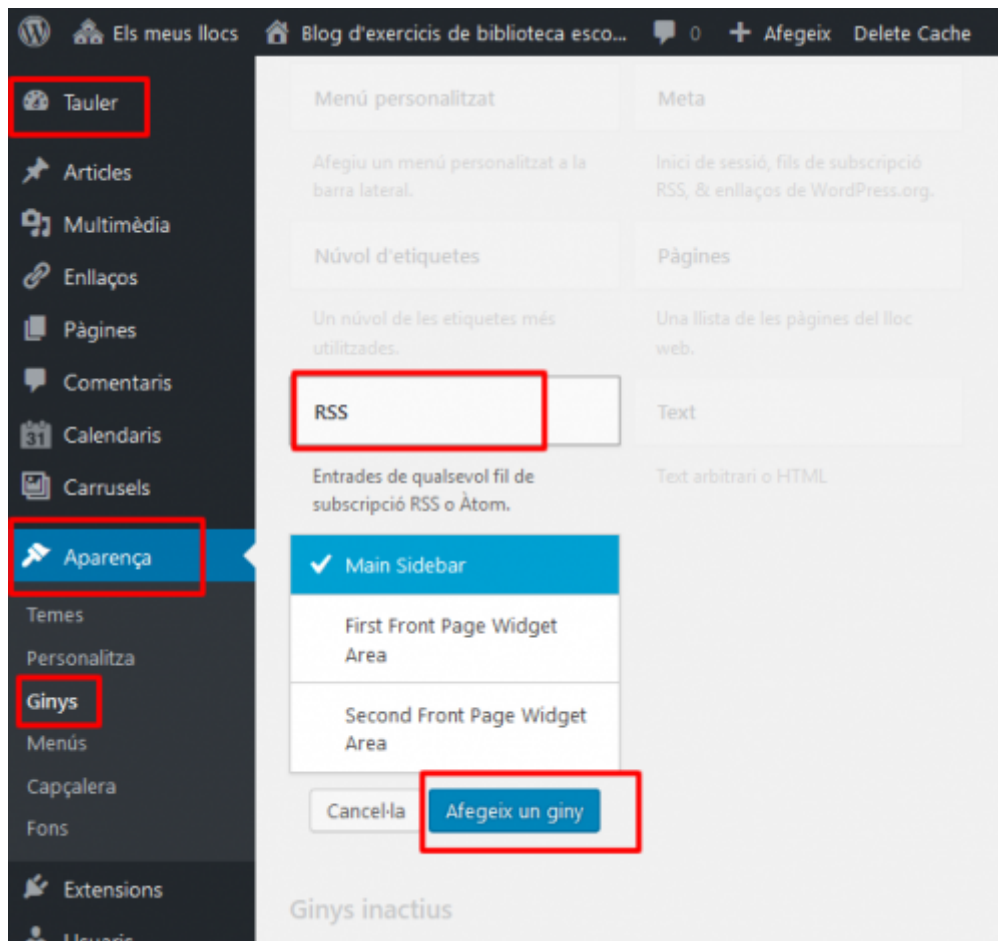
Els meus llocs Blog d'exercicis de biblioteca esco... 0 Afegeix Delete Cache

Tauler
Articles
Multimèdia
Enllaços
Pàgines
Comentaris
Calendaris
Carrusels
Aparença
Temes
Personalitza
Ginys
Menús
Capçalera
Fons
Extensions
Usuaris

Menú personalitzat
Afegiu un menú personalitzat a la barra lateral.

Meta
Inici de sessió, fils de subscripció RSS, & enllaços de WordPress.org.

Núvol d'etiquetes
Un núvol de les etiquetes més utilitzades.

Pàgines
Una llista de les pàgines del lloc web.

RSS
Entrades de qualsevol fil de subscripció RSS o Àtom.

Text
Text arbitrari o HTML

Main Sidebar
First Front Page Widget Area
Second Front Page Widget Area

Cancel·la
Afegeix un giny

Ginys inactius